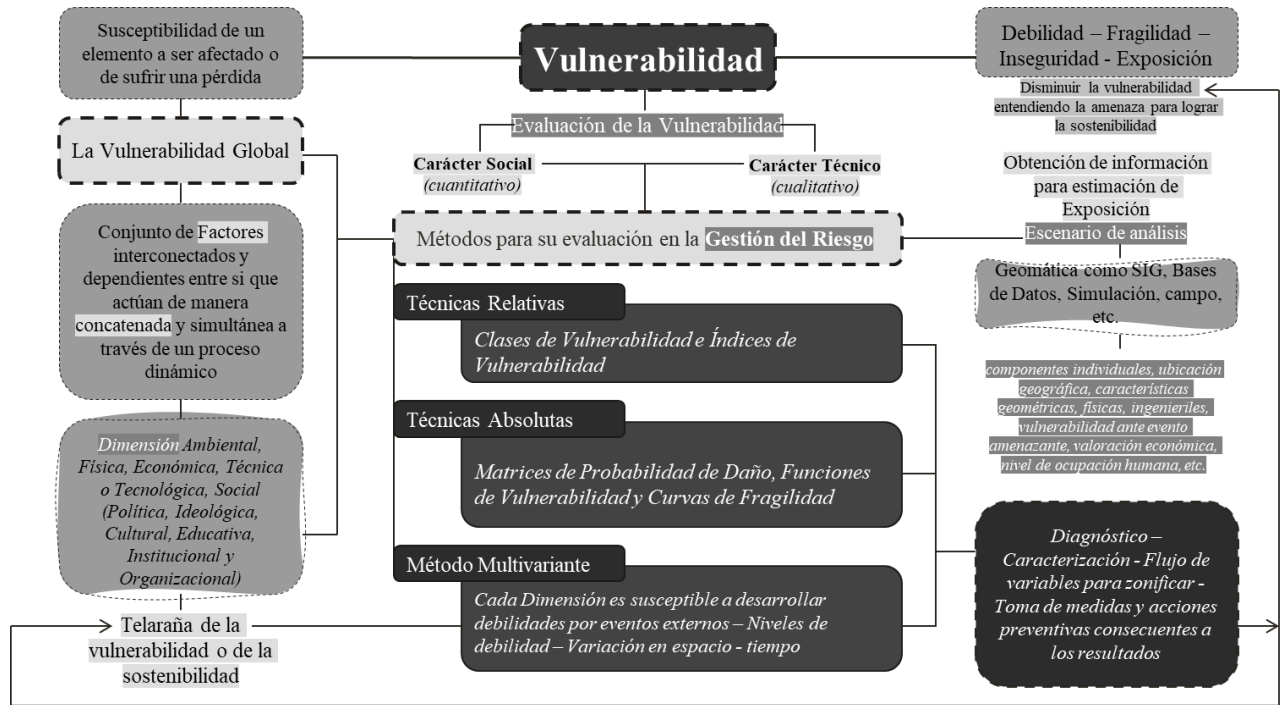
Vulnerabilidad

Susceptibilidad de un elemento a ser afectado o de sufrir una pérdida

Debilidad – Fragilidad – Inseguridad - Exposición

Disminuir la vulnerabilidad entendiendo la amenaza para lograr la sostenibilidad

Evaluación de la Vulnerabilidad

La Vulnerabilidad Global

Carácter Social (cuantitativo)

Carácter Técnico (cualitativo)

Obtención de información para estimación de Exposición

Escenario de análisis

Conjunto de Factores interconectados y dependientes entre si que actúan de manera concatenada y simultánea a través de un proceso dinámico

Métodos para su evaluación en la Gestión del Riesgo

Geomática como SIG, Bases de Datos, Simulación, campo, etc.

Técnicas Relativas

Clases de Vulnerabilidad e Índices de Vulnerabilidad

componentes individuales, ubicación geográfica, características geométricas, físicas, ingenieriles, vulnerabilidad ante evento amenazante, valoración económica, nivel de ocupación humana, etc.

Técnicas Absolutas

Matrices de Probabilidad de Daño, Funciones de Vulnerabilidad y Curvas de Fragilidad

Dimensión Ambiental, Física, Económica, Técnica o Tecnológica, Social (Política, Ideológica, Cultural, Educativa, Institucional y Organizacional)

Método Multivariante

Cada Dimensión es susceptible a desarrollar debilidades por eventos externos – Niveles de debilidad – Variación en espacio - tiempo

Diagnóstico – Caracterización - Flujo de variables para zonificar - Toma de medidas y acciones preventivas consecuentes a los resultados

Telaraña de la vulnerabilidad o de la sostenibilidad